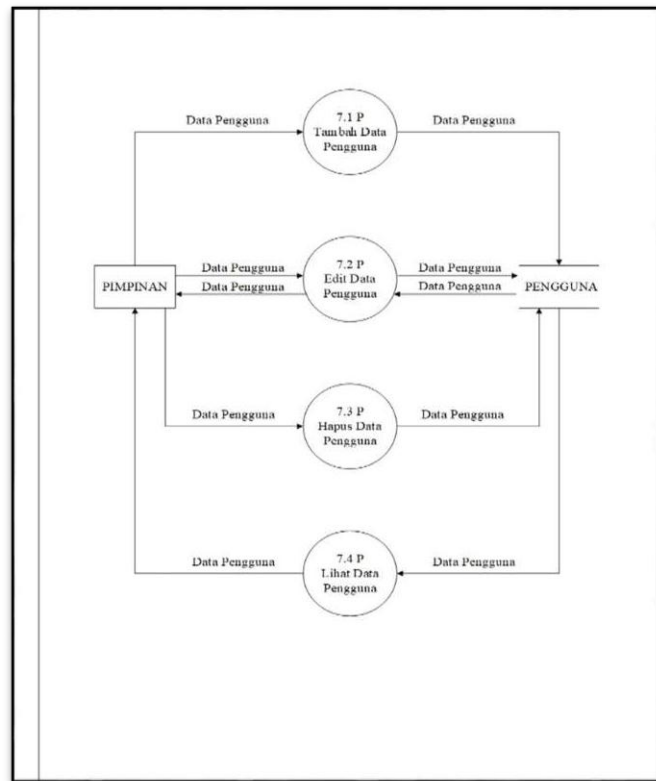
Data Pengguna

7.1 P
Tambah Data
Pengguna

Data Pengguna

Data Pengguna

Data Pengguna

PIMPINAN

7.2 P
Edit Data
Pengguna

Data Pengguna

Data Pengguna

PENGGUNA

Data Pengguna

7.3 P
Hapus Data
Pengguna

Data Pengguna

Data Pengguna

7.4 P
Lihat Data
Pengguna

Data Pengguna